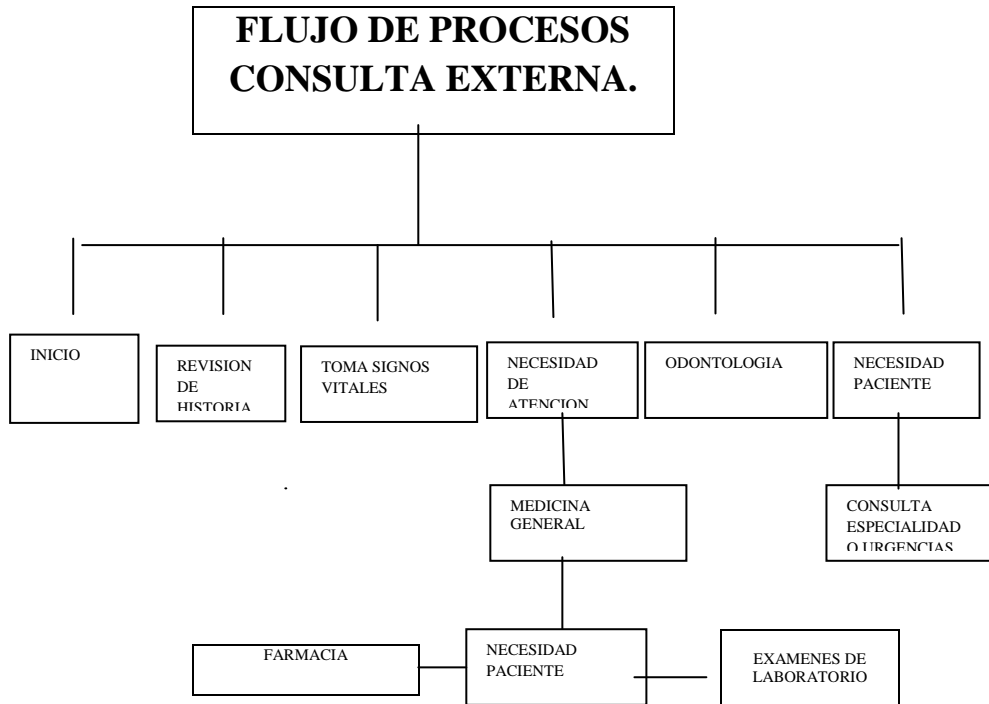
FLUJO DE PROCESOS CONSULTA EXTERNA.

INICIO

REVISION DE HISTORIA

TOMA SIGNOS VITALES

NECESIDAD DE ATENCION

ODONTOLOGIA

NECESIDAD PACIENTE

MEDICINA GENERAL

CONSULTA ESPECIALIDAD O URGENCIAS

FARMACIA

NECESIDAD PACIENTE

EXAMENES DE LABORATORIO